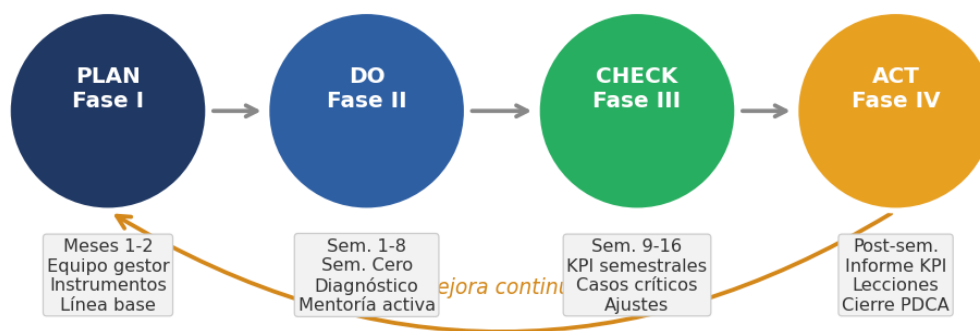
PLAN
Fase I

DO
Fase II

CHECK
Fase III

ACT
Fase IV

Meses 1-2
Equipo gestor
Instrumentos
Línea base

Sem. 1-8
Sem. Cero
Diagnóstico
Mentoría activa

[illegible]ejora contin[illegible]

Sem. 9-16
KPI semestrales
Casos críticos
Ajustes

Post-sem.
Informe KPI
Lecciones
Cierre PDCA